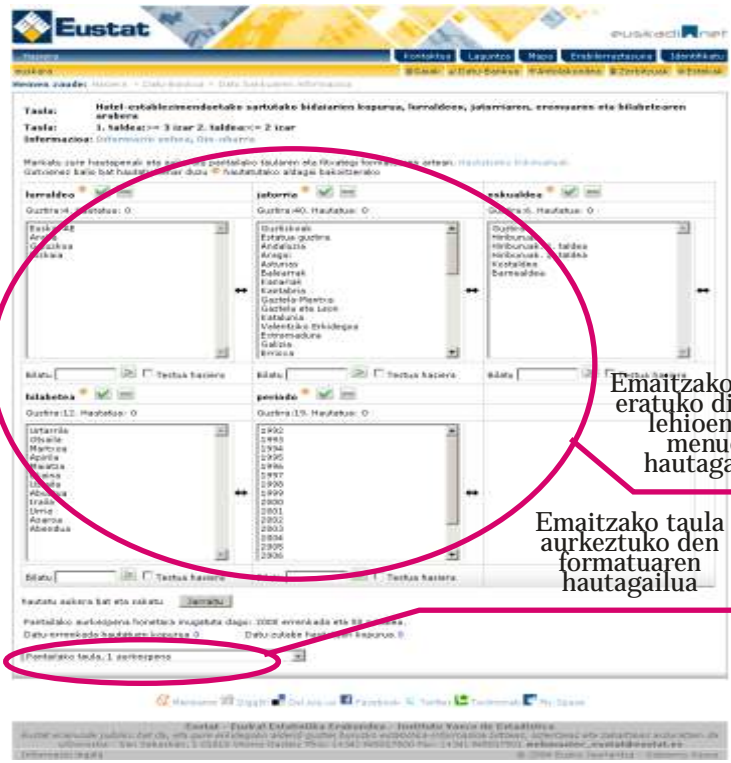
Eustat

euskadi.net

Hasiera

Kontaktua | Laguntza | Mapa | Erabilerraztasuna | Identifikatu

euskara

Non zaude: Hasiera > Datu-bankua > Datu-bankuaren informazioa

Taula: Hotel-establezimenduetako sartutako bidaiarien kopurua, lurraldeen, jatorriaren, eremuaren eta hilabetearen arabera

Taula: 1. taldea:>= 3 izar 2. taldea:<= 2 izar

Informazioa: Informazio zehatza, Oin-oharra

Markatu zure hautapenak eta sakatu pantailako taularen eta fitxategi formatuaren artean.

Gutxienez balio bat hautatu behar duzu * hautatuko aldagai bakoitzeko

lurraldea *
Guztira:4. Hautatua: 0
Euskadi
Araba
Gipuzkoa
Bizkaia

jatorria *
Guztira:40. Hautatua: 0
Guztiak
Estatua guztira
Andaluzia
Aragoi
Asturias
Balearrak
Kanariak
Kantabria
Gaztela-Mantxa
Gaztela eta Leon
Katalunia
Valentziako Erkidegoa
Extremadura
Galizia
Errioxa

eskualdea *
Guztira:6. Hautatua: 0
Guztira
Hiriburuak
Hiriburuak 1. taldea
Hiriburuak 2. taldea
Kostaldea
Barrualdea

Bilatu | Testua hasiera

hilabetea *
Guztira:12. Hautatua: 0
Urtarrila
Otsaila
Martxoa
Apirila
Maiatza
Ekaina
Uztaila
Abuztua
Iraila
Urria
Azaroa
Abendua

periodo *
Guztira:15. Hautatua: 0
1992
1993
1994
1995
1996
1997
1998
1999
2000
2001
2002
2003
2004
2005
2006

Bilatu | Testua hasiera

Emaitzako
eratuko di
lehioen
menu
hautaga

Emaitzako taula
aurkeztuko den
formatuaren
hautagailua

Hautatu aukera bat eta sakatu: Jarraitu

Pantailako aurkezpena honetara mugatuta dago: 1000 errenkada eta 50 zutabe.

Datu-errenkada hautatuen kopurua: 0 Datu-zutabe hautatuen kopurua: 0

Pantailako taula, 1 aurkezpena

Menéame Digg Del.icio.us Facebook Twitter Technorati My Space

Eustat - Euskal Estatistika Erakundea - Instituto Vasco de Estadística

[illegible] eustat@eustat.es

Informazio legala

© 2008 Eusko Jaurlaritza - Gobierno Vasco